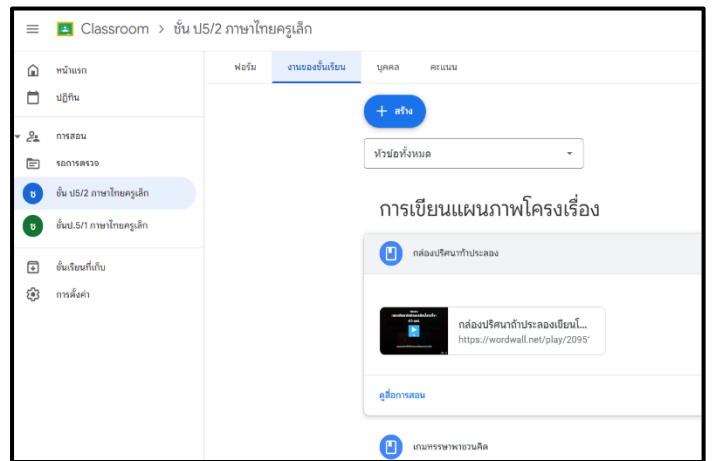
Classroom > ชั้น ป5/2 ภาษาไทยครูเล็ก

หน้าแรก
ปฏิทิน
การสอน
รอการตรวจ
ช ชั้น ป5/2 ภาษาไทยครูเล็ก
ช ชั้นป.5/1 ภาษาไทยครูเล็ก
ชั้นเรียนที่เก็บ
การตั้งค่า

ฟอรัม
งานของชั้นเรียน
บุคคล
คะแนน

+ สร้าง

หัวข้อทั้งหมด

การเขียนแผนภาพโครงเรื่อง

กล่องปริศนาท้าประลอง

กล่องปริศนาท้าประลองเขียนโ...
https://wordwall.net/play/2095

คู่มือการสอน

เกมหรรษาพาขวนคิด